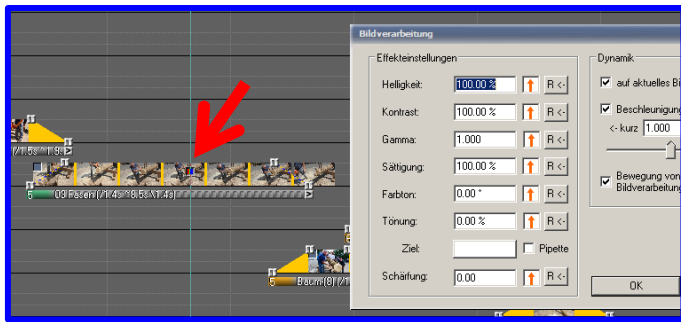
Bildverarbeitung

Effekteinstellungen

Helligkeit: 100.00 % R <-

Kontrast: 100.00 % R <-

Gamma: 1.000 R <-

Sättigung: 100.00 % R <-

Farbton: 0.00 ° R <-

Tönung: 0.00 % R <-

Ziel: Pipette

Schärfung: 0.00 R <-

Dynamik

auf aktuelles Bi

Beschleunigung

<- kurz 1.000

Bewegung von Bildverarbeitung

OK

(71.5s^1.9)

09 Rasen (71.4s^8.5s^1.4s)

5

6

5 Baum(8) (71